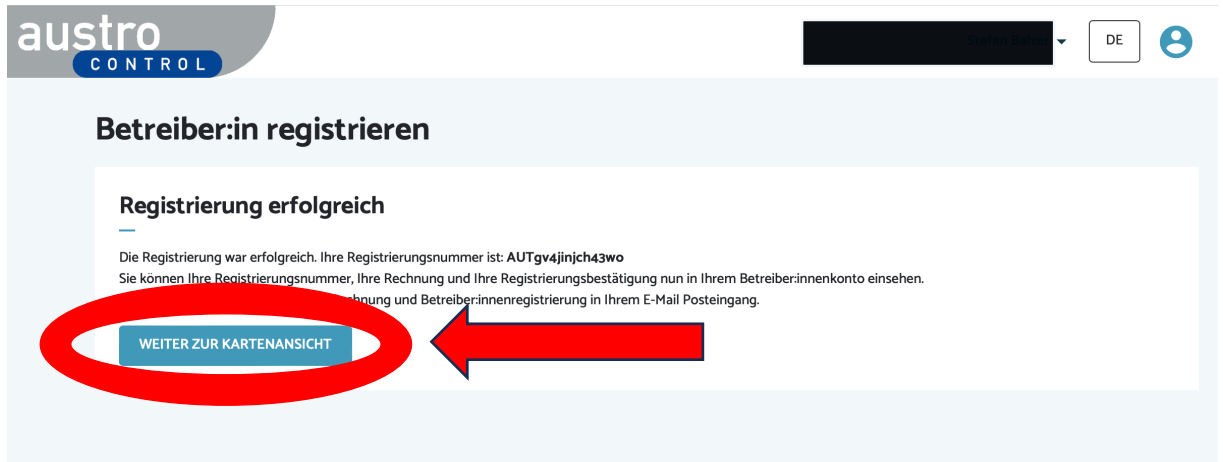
austro
CONTROL

Stefan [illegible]

DE

Betreiber:in registrieren

Registrierung erfolgreich

Die Registrierung war erfolgreich. Ihre Registrierungsnummer ist: AUTgv4jinjch43wo
Sie können Ihre Registrierungsnummer, Ihre Rechnung und Ihre Registrierungsbestätigung nun in Ihrem Betreiber:innenkonto einsehen.
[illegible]chnung und Betreiber:innenregistrierung in Ihrem E-Mail Posteingang.

WEITER ZUR KARTENANSICHT